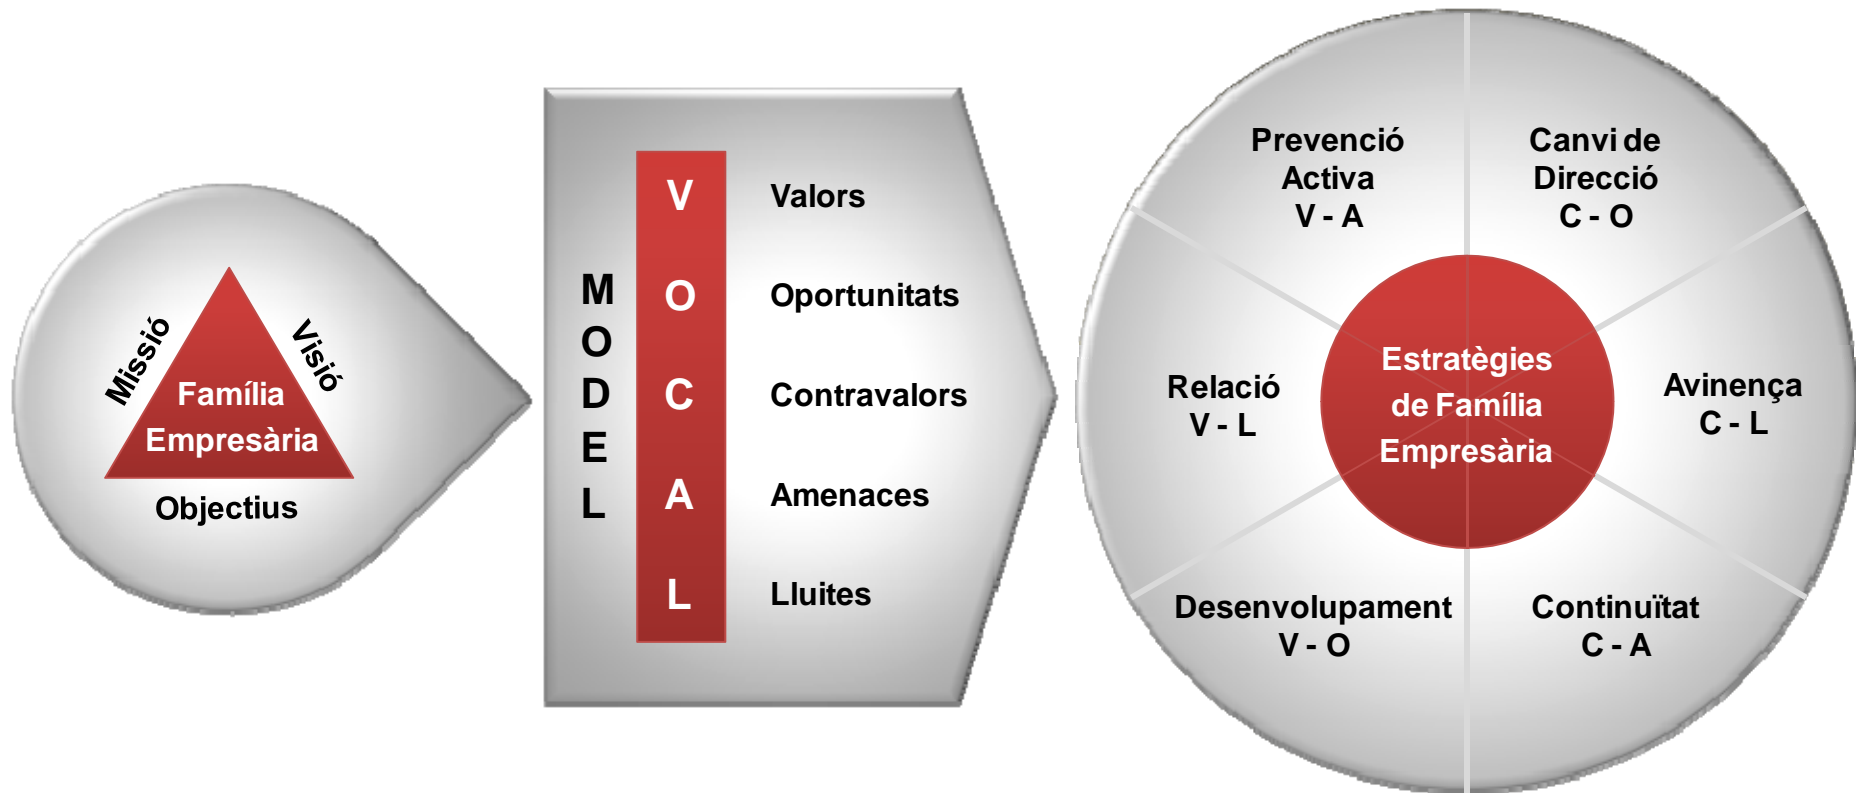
Missió

Visió

Família Empresària

Objectius

M
O
D
E
L

V Valors

O Oportunitats

C Contravalors

A Amenaces

L Lluites

Prevenció Activa
V - A

Canvi de Direcció
C - O

Relació
V - L

Estratègies de Família Empresària

Avinença
C - L

Desenvolupament
V - O

Continuïtat
C - A